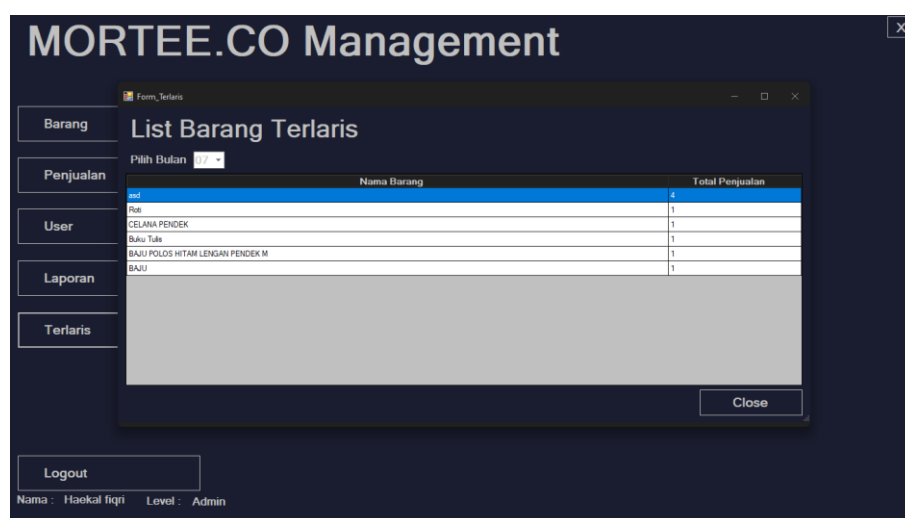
MORTEE.CO Management

X

Barang

Penjualan

User

Laporan

Terlaris

Form_Terlaris

List Barang Terlaris

Pilih Bulan 07

| Nama Barang | Total Penjualan |
|---|---|
| asd | 4 |
| Roti | 1 |
| CELANA PENDEK | 1 |
| Buku Tulis | 1 |
| BAJU POLOS HITAM LENGAN PENDEK M | 1 |
| BAJU | 1 |

Close

Logout

Nama : Haekal fiqri Level : Admin